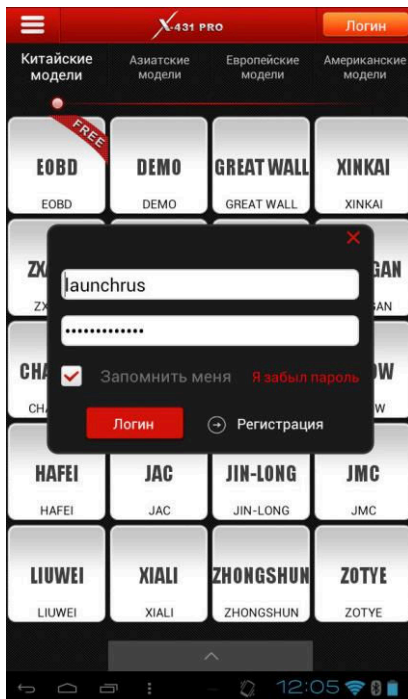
X-431 PRO
Логин

Китайские модели
Азиатские модели
Европейские модели
Американские модели

FREE
EOBD
EOBD
DEMO
DEMO
GREAT WALL
GREAT WALL
XINKAI
XINKAI

ZX
ZX
GAN
AN

launchrus
••••••••••••
Запомнить меня
Я забыл пароль
Логин
Регистрация

CHA
CH
W
W

HAFEI
HAFEI
JAC
JAC
JIN-LONG
JIN-LONG
JMC
JMC

LIUWEI
LIUWEI
XIALI
XIALI
ZHONGSHUN
ZHONGSHUN
ZOTYE
ZOTYE

12:05